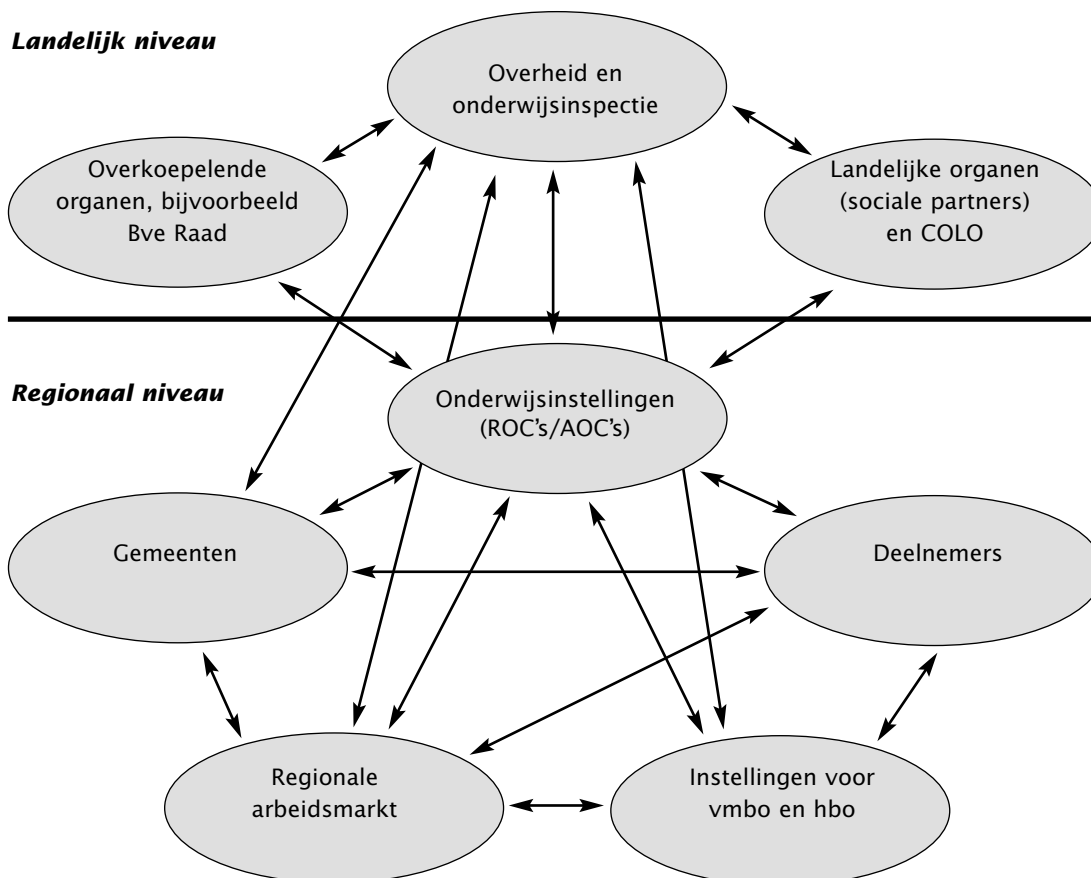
Landelijk niveau

Overheid en onderwijsinspectie

Overkoepelende organen, bijvoorbeeld Bve Raad

Landelijke organen (sociale partners) en COLO

Regionaal niveau

Onderwijsinstellingen (ROC's/AOC's)

Gemeenten

Deelnemers

Regionale arbeidsmarkt

Instellingen voor vmbo en hbo